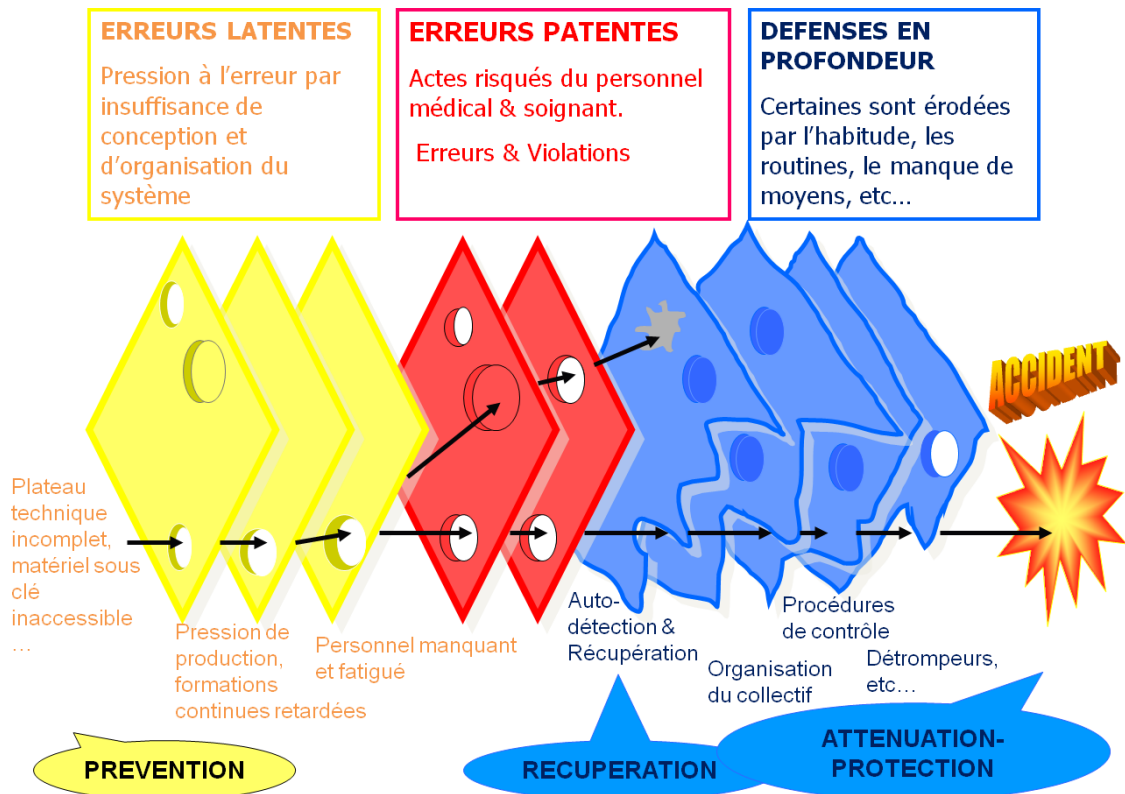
ERREURS LATENTES

Pression à l'erreur par insuffisance de conception et d'organisation du système

ERREURS PATENTES

Actes risqués du personnel médical & soignant.

Erreurs & Violations

DEFENSES EN PROFONDEUR

Certaines sont érodées par l'habitude, les routines, le manque de moyens, etc...

ACCIDENT

Plateau technique incomplet, matériel sous clé inaccessible …

Pression de production, formations continues retardées

Personnel manquant et fatigué

Auto-détection & Récupération

Organisation du collectif

Procédures de contrôle

Détrompeurs, etc…

PREVENTION

RECUPERATION

ATTENUATION-PROTECTION